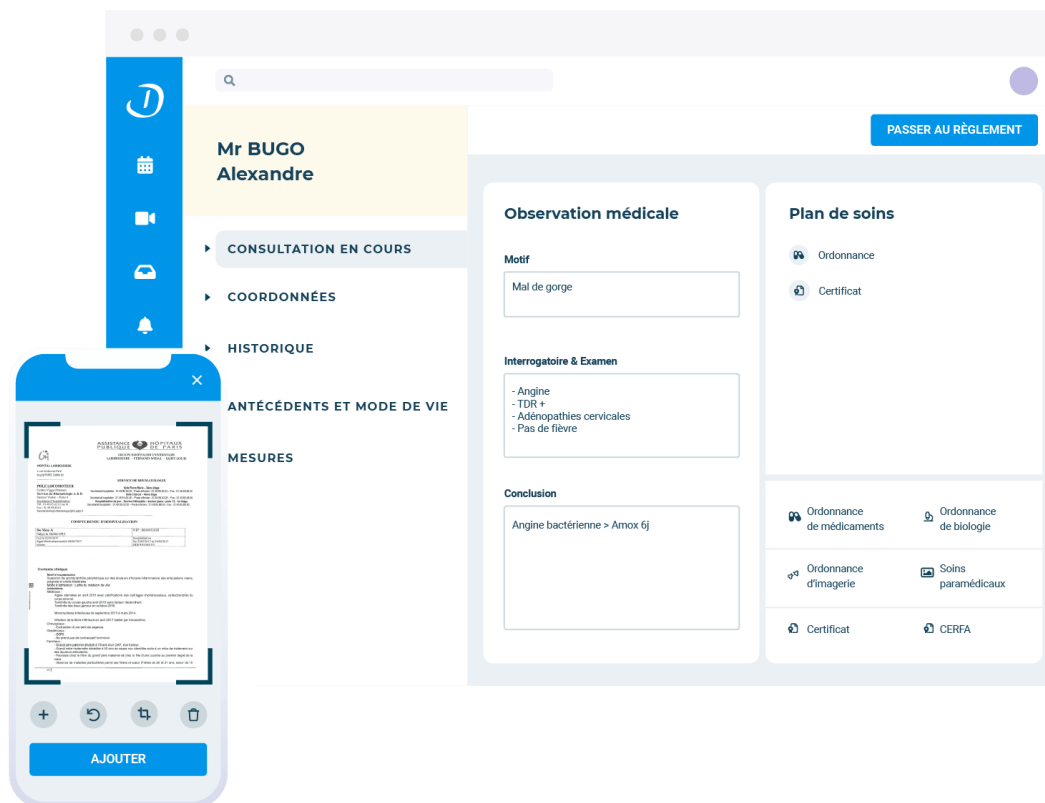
PASSER AU RÈGLEMENT

Mr BUGO
Alexandre

CONSULTATION EN COURS

COORDONNÉES

HISTORIQUE

ANTÉCÉDENTS ET MODE DE VIE

MESURES

Observation médicale

Motif

Mal de gorge

Interrogatoire & Examen

- Angine
- TDR +
- Adénopathies cervicales
- Pas de fièvre

Conclusion

Angine bactérienne > Amox 6j

Plan de soins

Ordonnance

Certificat

Ordonnance de médicaments

Ordonnance de biologie

Ordonnance d'imagerie

Soins paramédicaux

Certificat

CERFA

ASSISTANCE PUBLIQUE HÔPITAUX DE PARIS

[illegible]

AJOUTER